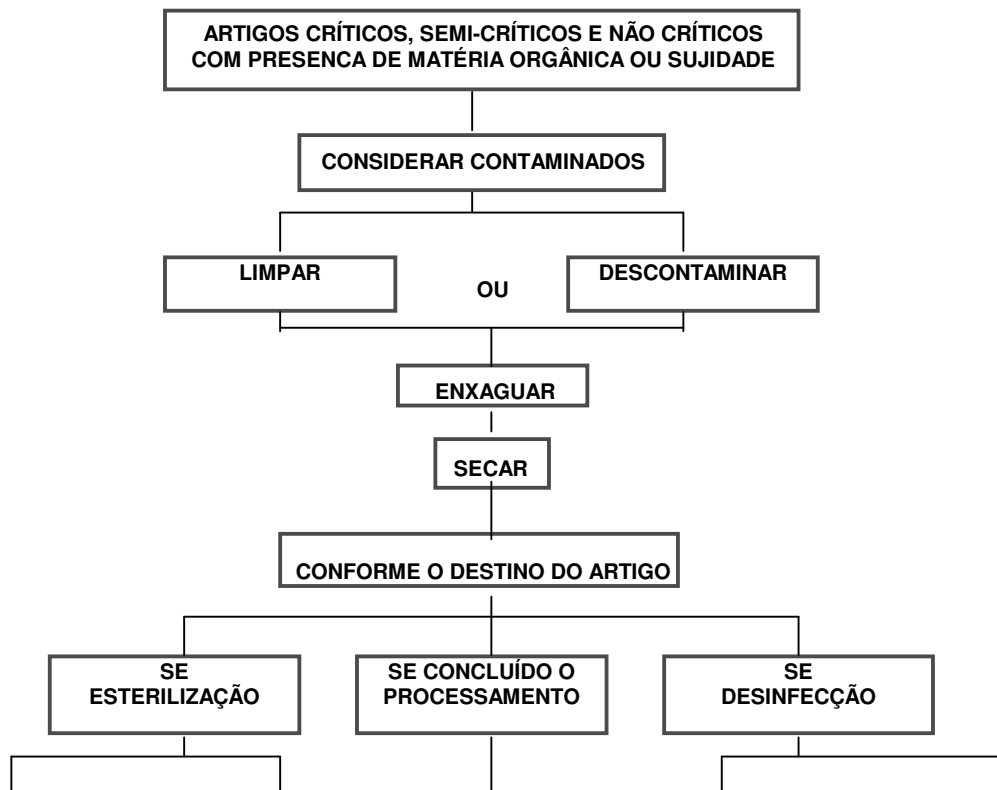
ARTIGOS CRÍTICOS, SEMI-CRÍTICOS E NÃO CRÍTICOS COM PRESENCA DE MATÉRIA ORGÂNICA OU SUJIDADE

CONSIDERAR CONTAMINADOS

LIMPAR

OU

DESCONTAMINAR

ENXAGUAR

SECAR

CONFORME O DESTINO DO ARTIGO

SE ESTERILIZAÇÃO

SE CONCLUÍDO O PROCESSAMENTO

SE DESINFECÇÃO